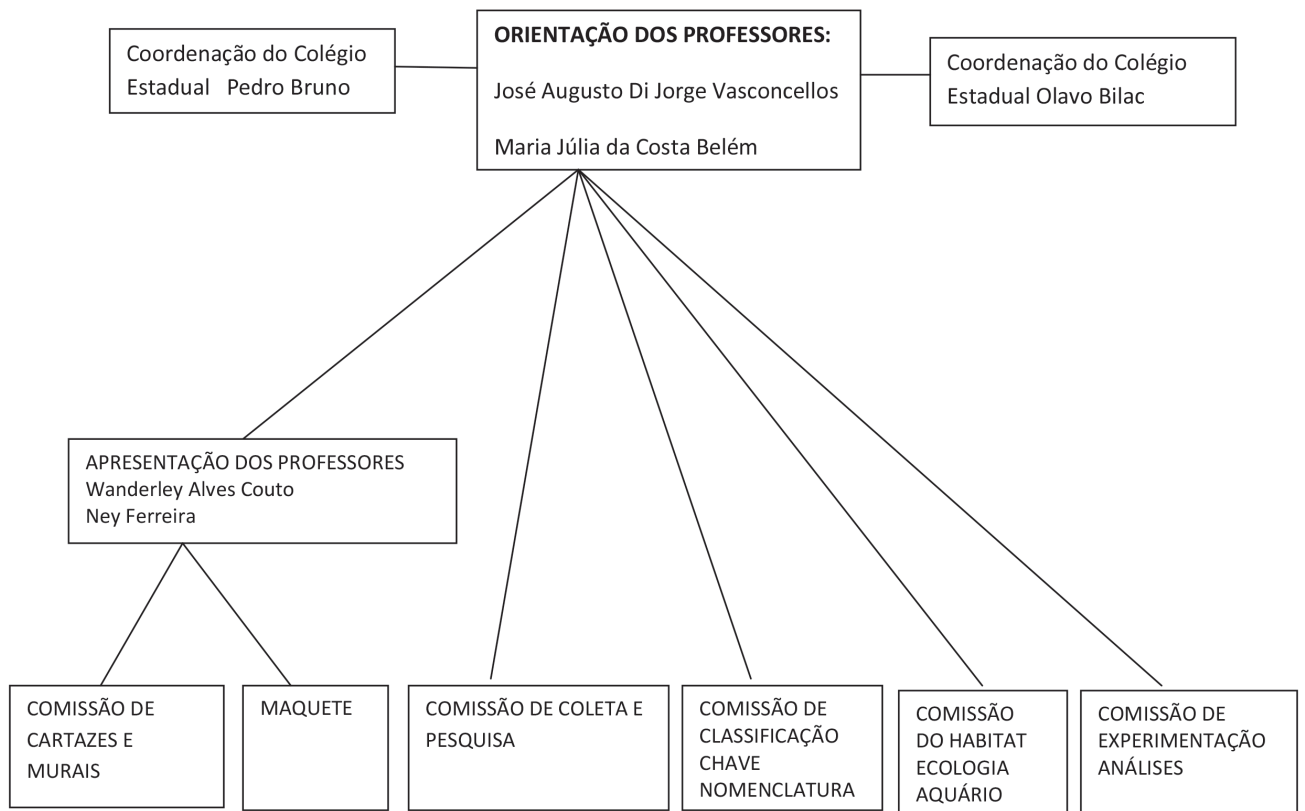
Coordenação do Colégio Estadual Pedro Bruno

ORIENTAÇÃO DOS PROFESSORES:

José Augusto Di Jorge Vasconcellos

Maria Júlia da Costa Belém

Coordenação do Colégio Estadual Olavo Bilac

APRESENTAÇÃO DOS PROFESSORES
Wanderley Alves Couto
Ney Ferreira

COMISSÃO DE CARTAZES E MURAIS

MAQUETE

COMISSÃO DE COLETA E PESQUISA

COMISSÃO DE CLASSIFICAÇÃO CHAVE NOMENCLATURA

COMISSÃO DO HABITAT ECOLOGIA AQUÁRIO

COMISSÃO DE EXPERIMENTAÇÃO ANÁLISES